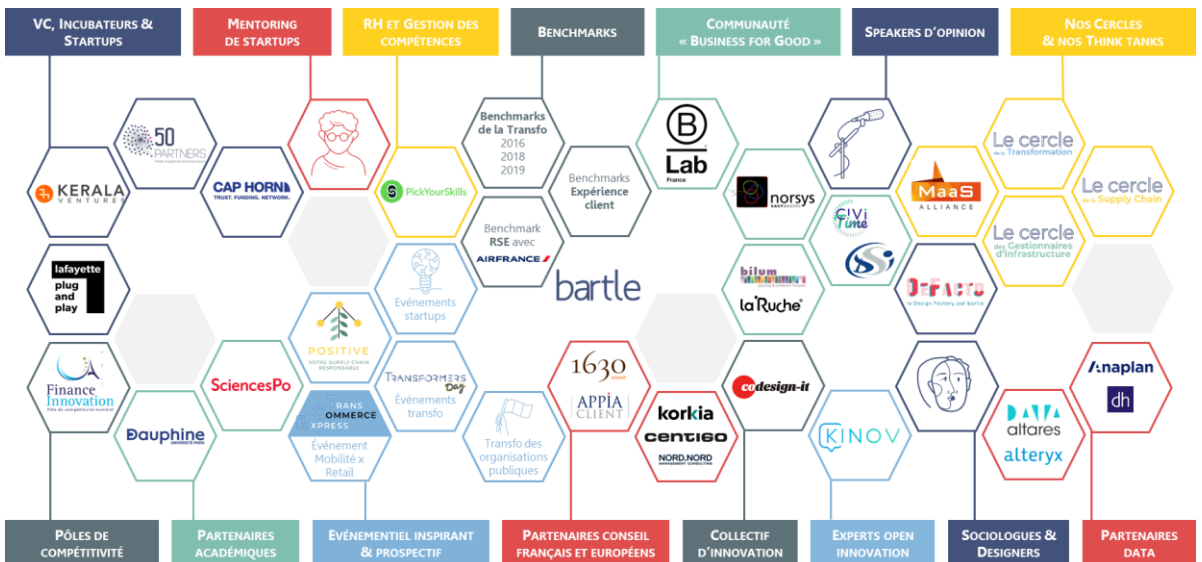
VC, Incubateurs & Startups

Mentoring de startups

RH et Gestion des compétences

Benchmarks

Communauté « Business for Good »

Speakers d'opinion

Nos Cercles & nos Think tanks

50 PARTNERS

KERALA VENTURES

CAP HORN TRUST. FUNDING. NETWORK.

PickYourSkills

Benchmarks de la Transfo 2016 2018 2019

Benchmarks Expérience client

Benchmark RSE avec AIRFRANCE

B Lab France

norsys

CIVI Time

MaaS ALLIANCE

Le cercle de la Transformation

Le cercle de la Supply Chain

Le cercle des Gestionnaires d'infrastructure

lafayette plug and play

Evénements startups

bartle

bilum

la'Ruche

DeFacto

Finance Innovation

SciencesPo

POSITIVE

TRANSFORMERS Day Evénements transfo

1630

APPIA CLIENT

codesign-it

Anaplan

dh

Dauphine

TRANS COMMERCE XPRESS Evénement Mobilité x Retail

Transfo des organisations publiques

korkia

centigo

NORD.NORD

KINOV

DATA altares

alteryx

Pôles de compétitivité

Partenaires académiques

Evénementiel inspirant & prospectif

Partenaires conseil français et européens

Collectif d'innovation

Experts open innovation

Sociologues & Designers

Partenaires data